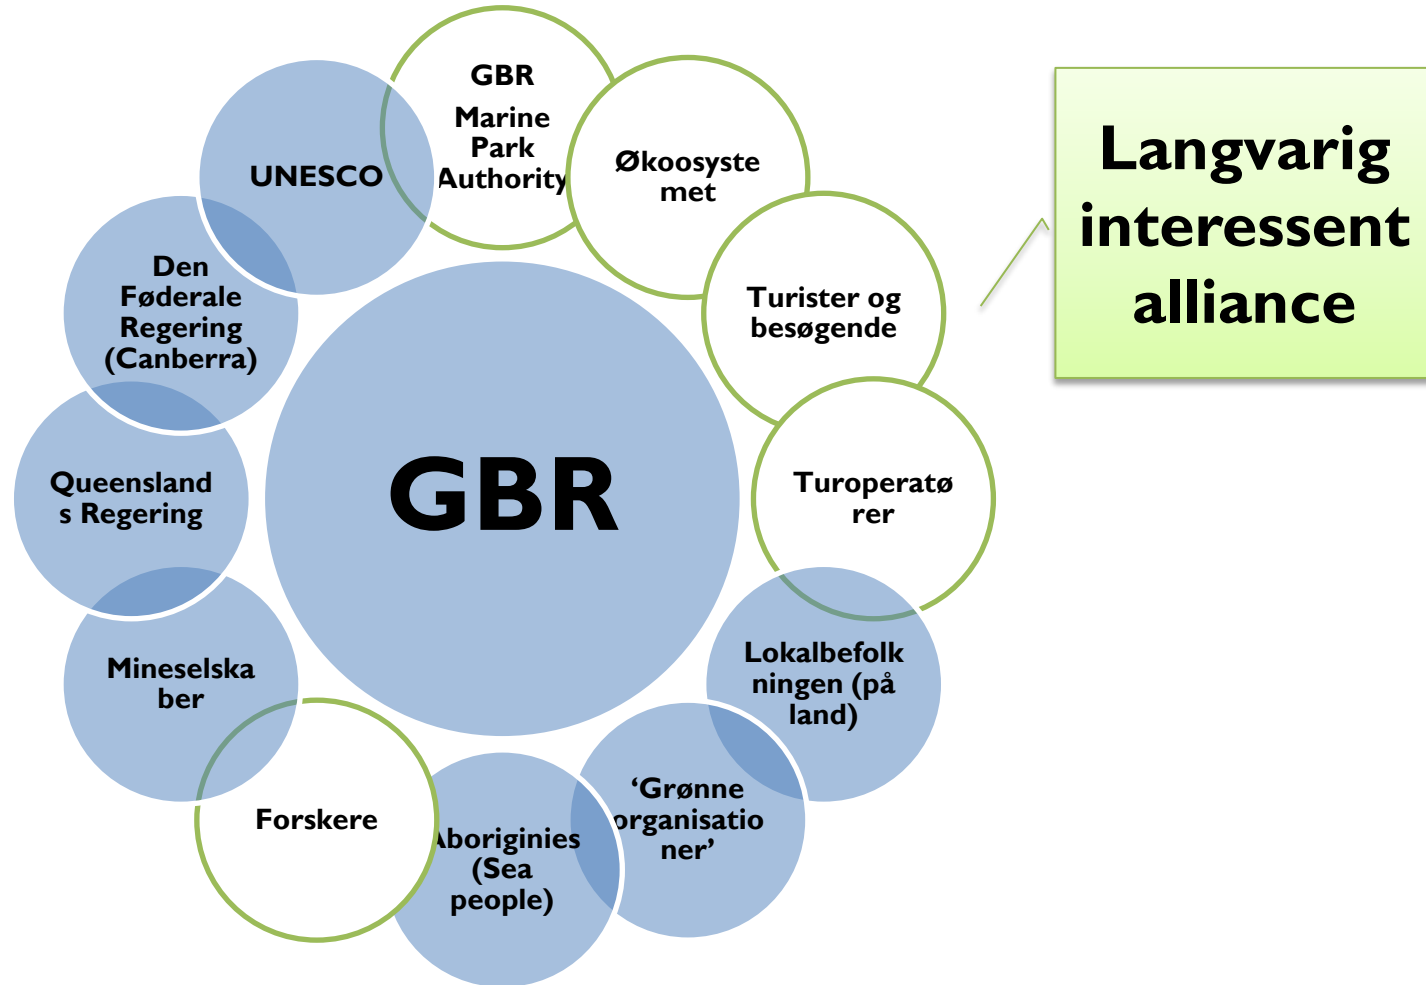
GBR

GBR Marine Park Authority

Økoosystemet

Turister og besøgende

Turoperatører

Lokalbefolkningen (på land)

'Grønne organisationer'

Aboriginies (Sea people)

Forskere

Mineselskaber

Queenslands Regering

Den Føderale Regering (Canberra)

UNESCO

Langvarig interessent alliance